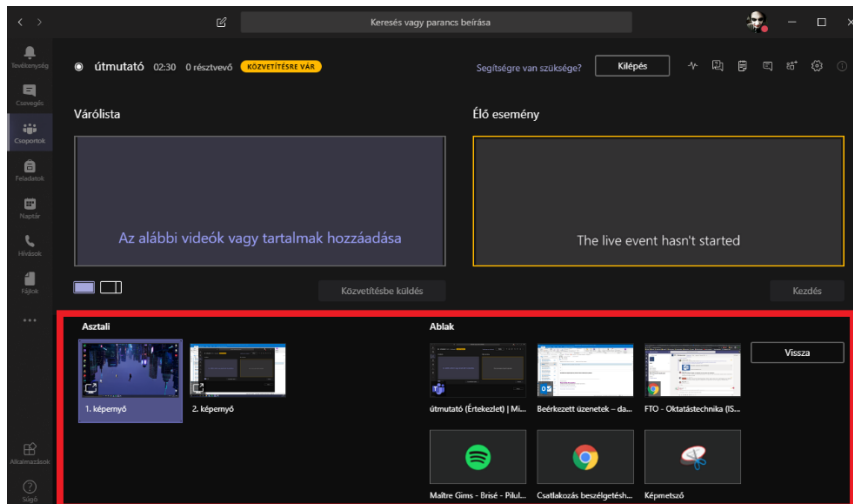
Keresés vagy parancs beírása

Tevékenység
Csevegés
Csoportok
Feladatok
Naptár
Hívások
Fájlok
...
Alkalmazások
Súgó

útmutató 02:30 0 résztvevő KÖZVETÍTÉSRE VÁR

Segítségre van szüksége? Kilépés

Várólista

Élő esemény

Az alábbi videók vagy tartalmak hozzáadása

The live event hasn't started

Közvetítésbe küldés

Kezdés

Asztali

1. képernyő

2. képernyő

Ablak

útmutató (Értekezlet) | Mi...

Beérkezett üzenetek – da...

FTO - Oktatástechnika (IS...

Maître Gims - Brisé - Pilul...

Csatlakozás beszélgetésh...

Képmetsző

Vissza